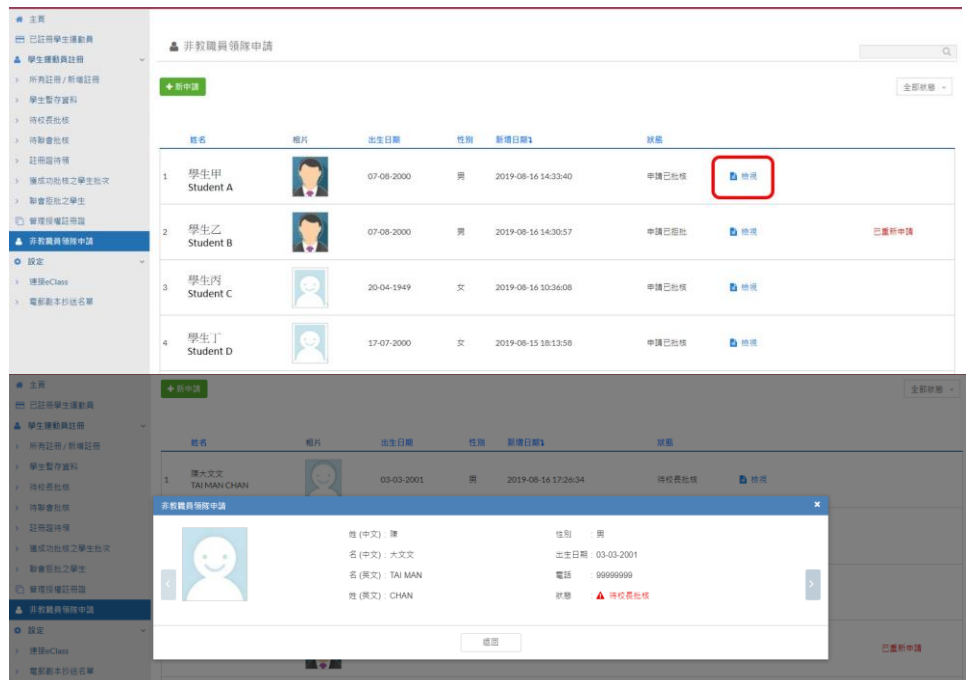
主頁
已註冊學生運動員
學生運動員註冊
所有註冊 / 新增註冊
學生暫存資料
待校長批核
待聯會批核
註冊證待領
賽成功批核之學生批次
聯會拒批之學生
管理授權註冊證
非教職員領隊申請
設定
連接eClass
電郵副本抄送名單

非教職員領隊申請

新申請

全部狀態

| | 姓名 | 相片 | 出生日期 | 性別 | 新增日期 | 狀態 | | |
|---|---|---|---|---|---|---|---|---|
| 1 | 學生甲 Student A | | 07-08-2000 | 男 | 2019-08-16 14:33:40 | 申請已批核 | 檢視 | |
| 2 | 學生乙 Student B | | 07-08-2000 | 男 | 2019-08-16 14:30:57 | 申請已拒批 | 檢視 | 已重新申請 |
| 3 | 學生丙 Student C | | 20-04-1949 | 女 | 2019-08-16 10:36:08 | 申請已批核 | 檢視 | |
| 4 | 學生丁 Student D | | 17-07-2000 | 女 | 2019-08-15 18:13:58 | 申請已批核 | 檢視 | |

主頁
已註冊學生運動員
學生運動員註冊
所有註冊 / 新增註冊
學生暫存資料
待校長批核
待聯會批核
註冊證待領
賽成功批核之學生批次
聯會拒批之學生
管理授權註冊證
非教職員領隊申請
設定
連接eClass
電郵副本抄送名單

新申請

全部狀態

| | 姓名 | 相片 | 出生日期 | 性別 | 新增日期 | 狀態 | |
|---|---|---|---|---|---|---|---|
| 1 | 陳大文文 TAI MAN CHAN | | 03-03-2001 | 男 | 2019-08-16 17:26:34 | 待校長批核 | 檢視 |

非教職員領隊申請

姓 (中文) : 陳
名 (中文) : 大文文
名 (英文) : TAI MAN
姓 (英文) : CHAN

性別 : 男
出生日期 : 03-03-2001
電話 : 99999999
狀態 : 待校長批核

返回

已重新申請